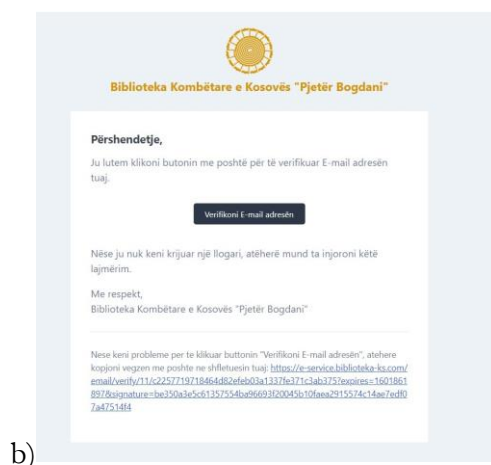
Biblioteka Kombëtare e Kosovës "Pjetër Bogdani"

Përshendetje,

Ju lutem klikoni butonin me poshtë për të verifikuar E-mail adresën tuaj.

Verifikoni E-mail adresën

Nëse ju nuk keni krijuar një llogari, atëherë mund ta injoroni këtë lajmërim.

Me respekt,
Biblioteka Kombëtare e Kosovës "Pjetër Bogdani"

Nese keni probleme per te klikuar butonin "Verifikoni E-mail adresën", atehere kopjoni vegzen me poshte ne shfletuesin tuaj: https://e-service.biblioteka-ks.com/email/verify/11/c2257719718464d82efeb03a1337fe371c3ab375?expires=1601861897&signature=be350a3e5c61357554ba96693f20045b10faea2915574c14ae7edf07a47514f4

b)